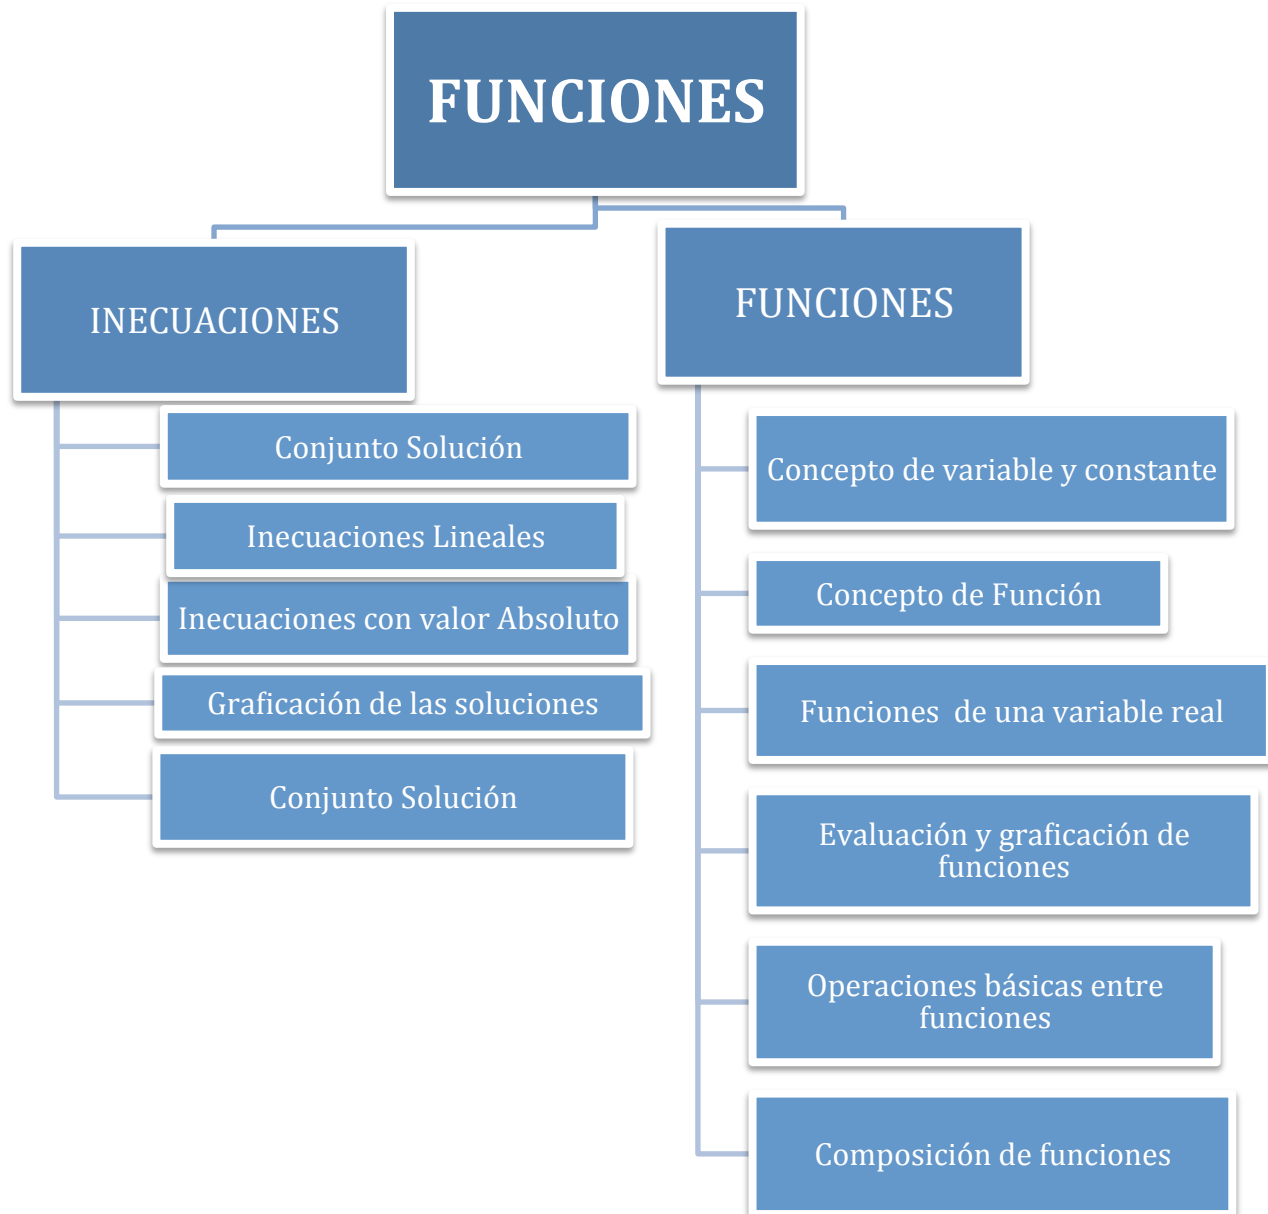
FUNCIONES

INECUACIONES

Conjunto Solución

Inecuaciones Lineales

Inecuaciones con valor Absoluto

Graficación de las soluciones

Conjunto Solución

FUNCIONES

Concepto de variable y constante

Concepto de Función

Funciones de una variable real

Evaluación y graficación de funciones

Operaciones básicas entre funciones

Composición de funciones